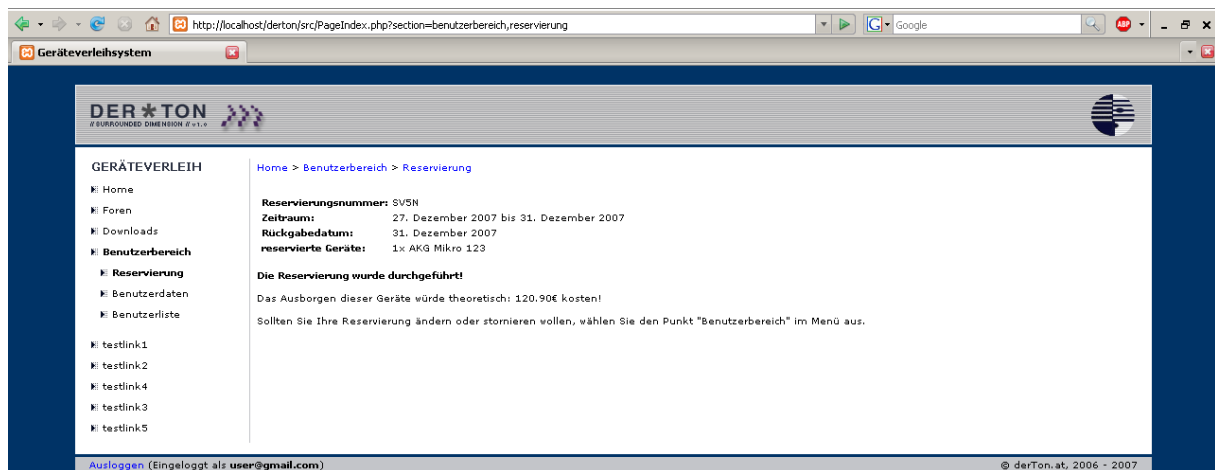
http://localhost/derton/src/PageIndex.php?section=benutzerbereich,reservierung

Google

Geräteverleihsystem

DER✱TON
// SURROUNDED DIMENSION // v1.0

GERÄTEVERLEIH
Home
Foren
Downloads
Benutzerbereich
Reservierung
Benutzerdaten
Benutzerliste
testlink1
testlink2
testlink4
testlink3
testlink5

Home > Benutzerbereich > Reservierung

| | |
|---|---|
| Reservierungsnummer: | SV5N |
| Zeitraum: | 27. Dezember 2007 bis 31. Dezember 2007 |
| Rückgabedatum: | 31. Dezember 2007 |
| reservierte Geräte: | 1x AKG Mikro 123 |

Die Reservierung wurde durchgeführt!

Das Ausborgen dieser Geräte würde theoretisch: 120.90€ kosten!

Sollten Sie Ihre Reservierung ändern oder stornieren wollen, wählen Sie den Punkt "Benutzerbereich" im Menü aus.

Ausloggen (Eingeloggt als user@gmail.com)

© derTon.at, 2006 - 2007